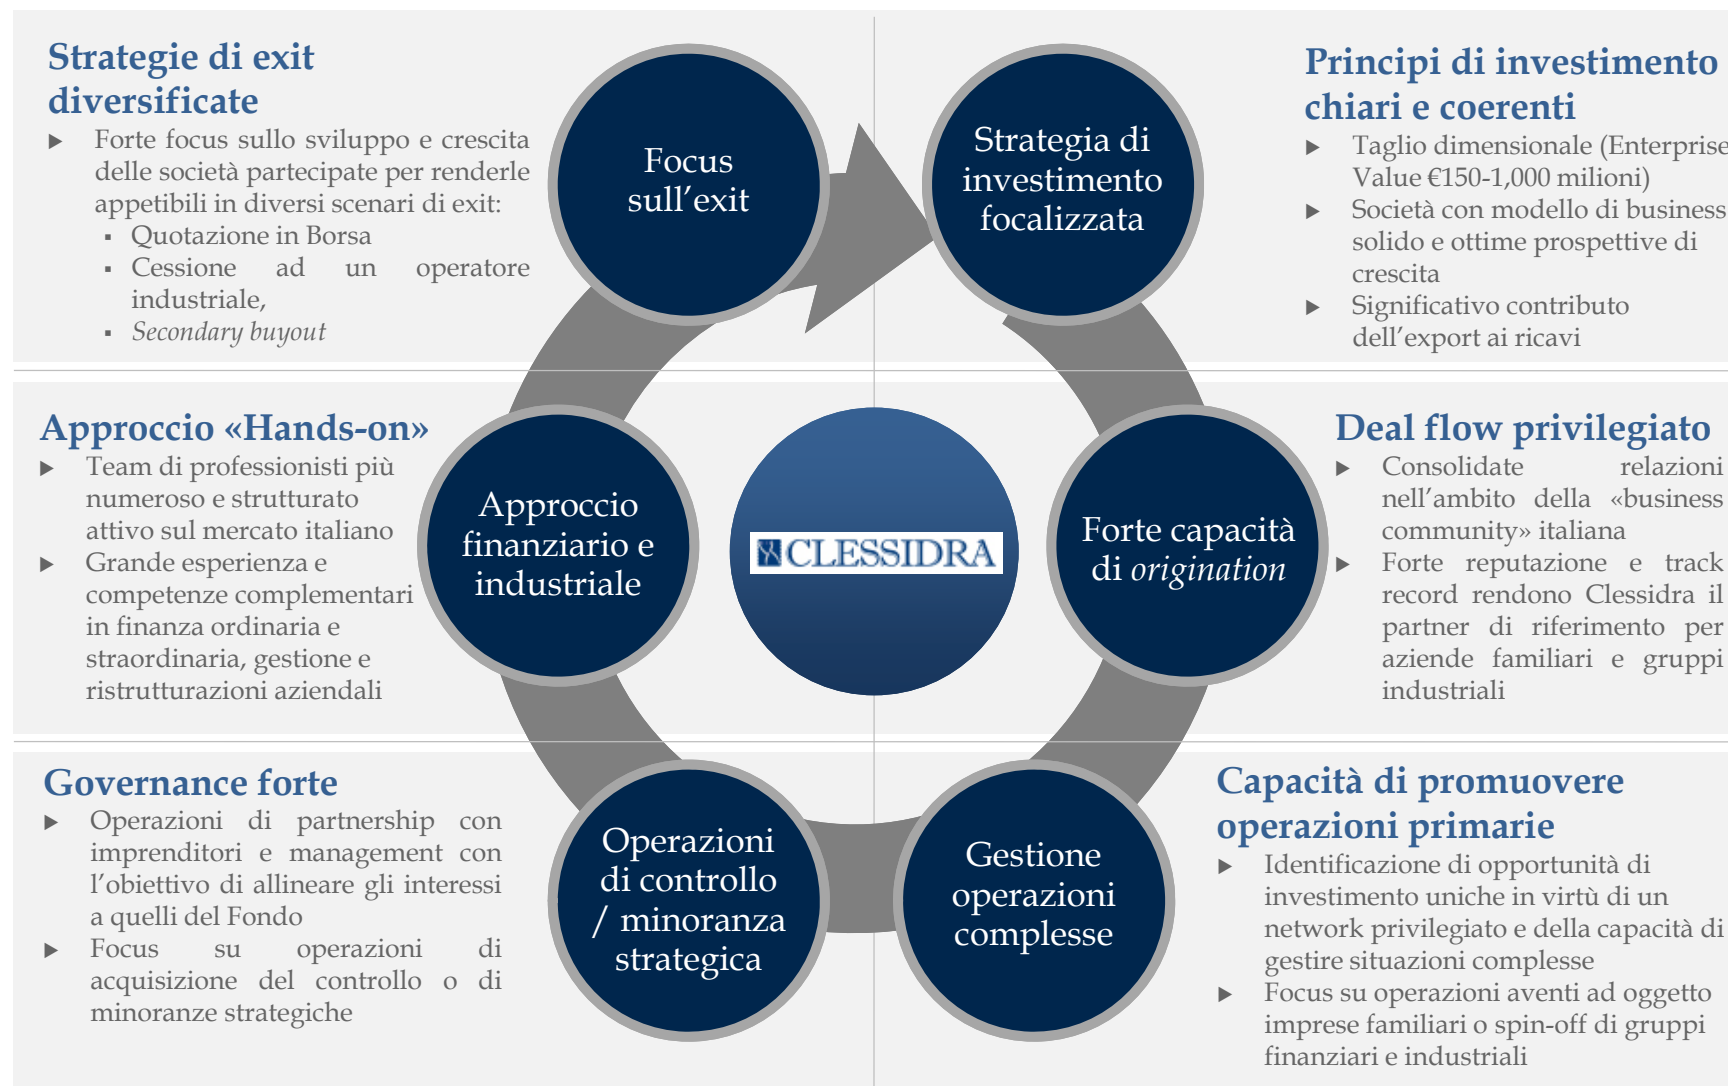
Strategie di exit diversificate

Forte focus sullo sviluppo e crescita delle società partecipate per renderle appetibili in diversi scenari di exit:
- Quotazione in Borsa
- Cessione ad un operatore industriale,
- *Secondary buyout*

Focus sull'exit

Strategia di investimento focalizzata

Principi di investimento chiari e coerenti

Taglio dimensionale (Enterprise Value €150-1,000 milioni)

Società con modello di business solido e ottime prospettive di crescita

Significativo contributo dell'export ai ricavi

Approccio «Hands-on»

Team di professionisti più numeroso e strutturato attivo sul mercato italiano

Grande esperienza e competenze complementari in finanza ordinaria e straordinaria, gestione e ristrutturazioni aziendali

Approccio finanziario e industriale

CLESSIDRA

Forte capacità di *origination*

Deal flow privilegiato

Consolidate relazioni nell'ambito della «business community» italiana

Forte reputazione e track record rendono Clessidra il partner di riferimento per aziende familiari e gruppi industriali

Governance forte

Operazioni di partnership con imprenditori e management con l'obiettivo di allineare gli interessi a quelli del Fondo

Focus su operazioni di acquisizione del controllo o di minoranze strategiche

Operazioni di controllo / minoranza strategica

Gestione operazioni complesse

Capacità di promuovere operazioni primarie

Identificazione di opportunità di investimento uniche in virtù di un network privilegiato e della capacità di gestire situazioni complesse

Focus su operazioni aventi ad oggetto imprese familiari o spin-off di gruppi finanziari e industriali